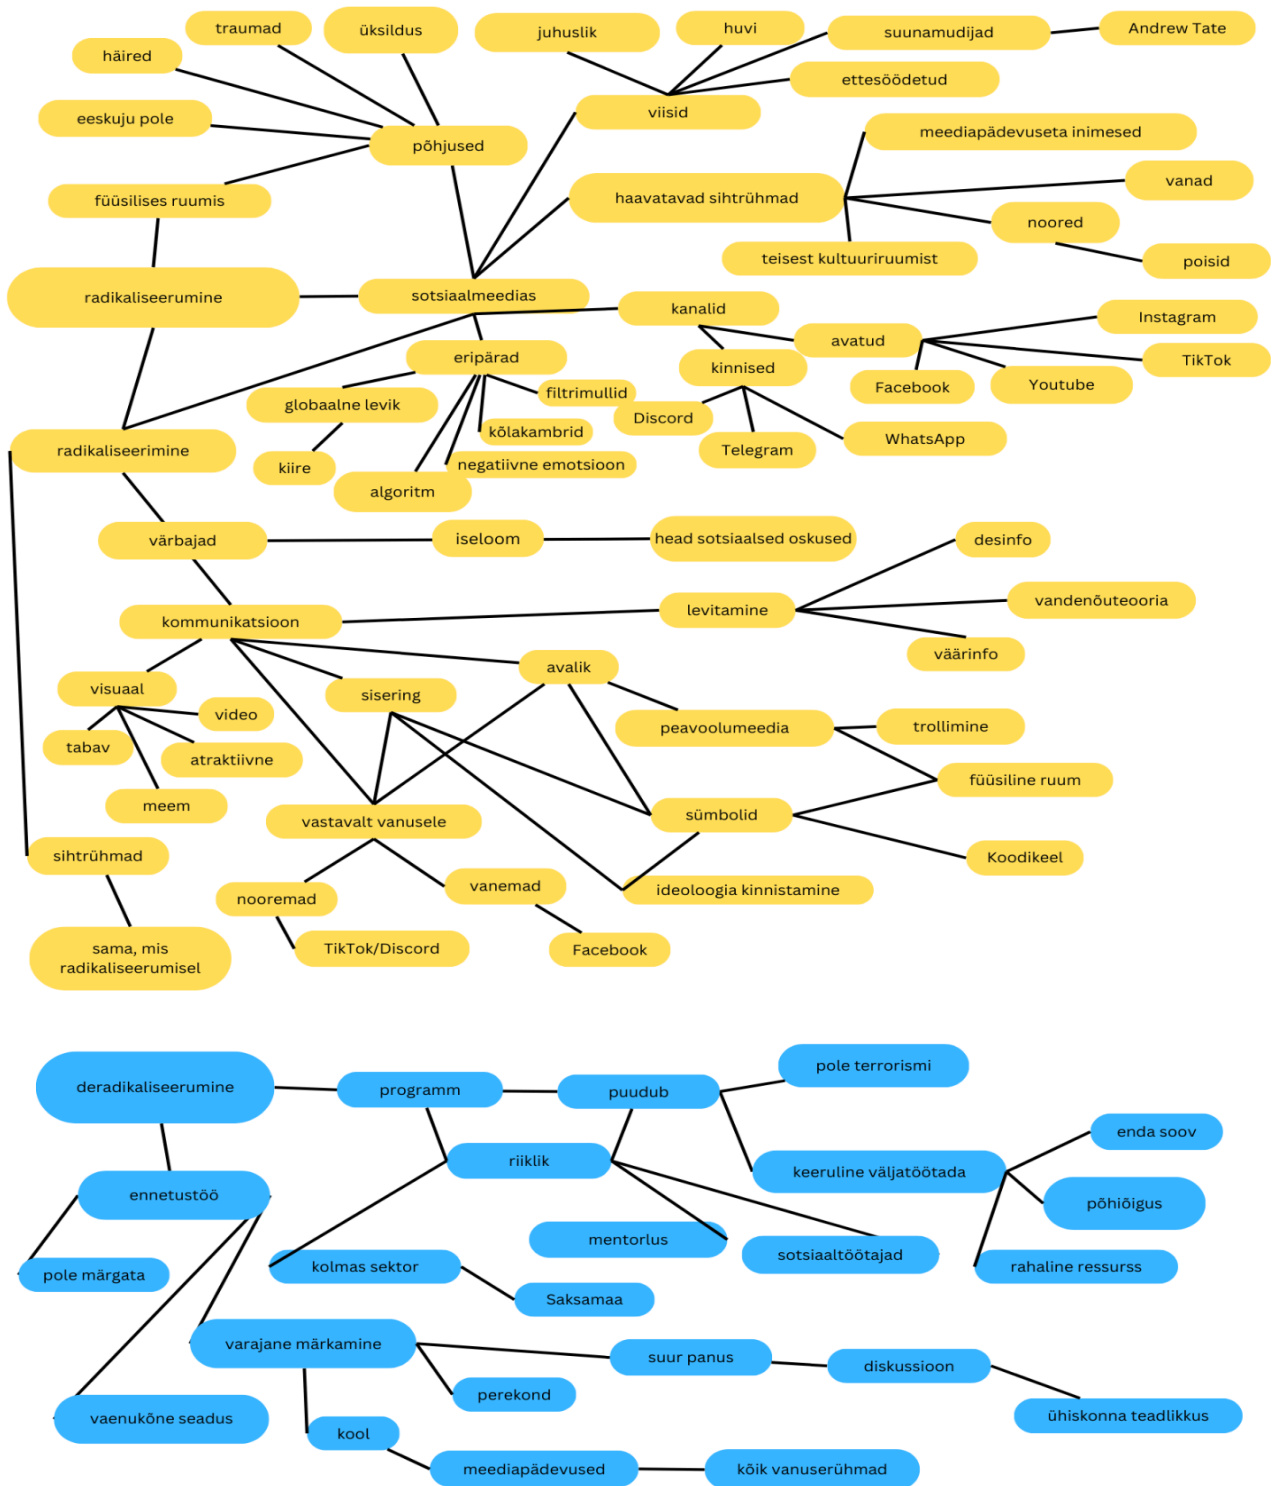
traumad
üksildus
juhuslik
huvi
suunamudijad
Andrew Tate
häired
ettesöödetud
eeskuju pole
viisid
põhjused
meediapädevuseta inimesed
haavatavad sihtrühmad
vanad
füüsilises ruumis
noored
teisest kultuuriruumist
poisid
radikaliseerumine
sotsiaalmeedias
kanalid
Instagram
avatud
eripärad
TikTok
kinnised
filtrimullid
Facebook
Youtube
globaalne levik
Discord
kõlakambrid
WhatsApp
radikaliseerimine
Telegram
kiire
negatiivne emotsioon
algoritm
värbajad
iseloom
head sotsiaalsed oskused
desinfo
levitamine
vandenõuteooria
kommunikatsioon
väärinfo
avalik
visuaal
sisering
video
peavoolumeedia
trollimine
tabav
atraktiivne
füüsiline ruum
meem
sümbolid
vastavalt vanusele
sihtrühmad
Koodikeel
vanemad
ideoloogia kinnistamine
nooremad
TikTok/Discord
Facebook
sama, mis radikaliseerumisel

deradikaliseerumine
programm
puudub
pole terrorismi
riiklik
enda soov
ennetustöö
keeruline väljatöötada
põhiõigus
mentorlus
sotsiaaltöötajad
kolmas sektor
rahaline ressurss
pole märgata
Saksamaa
varajane märkamine
suur panus
diskussioon
perekond
vaenukõne seadus
ühiskonna teadlikkus
kool
meediapädevused
kõik vanuserühmad